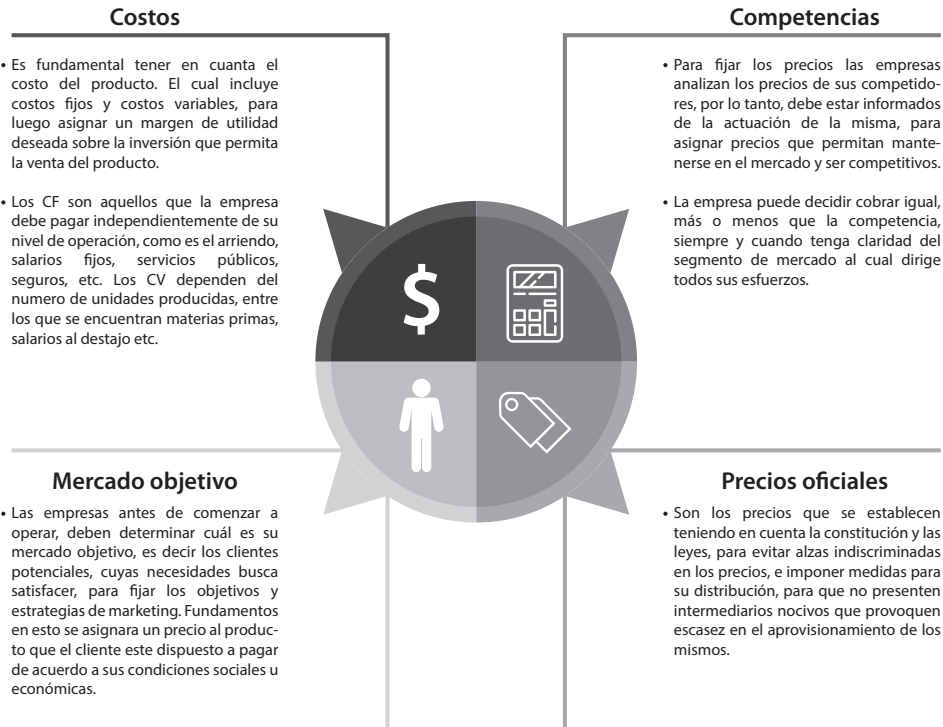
Costos

• Es fundamental tener en cuanta el costo del producto. El cual incluye costos fijos y costos variables, para luego asignar un margen de utilidad deseada sobre la inversión que permita la venta del producto.

• Los CF son aquellos que la empresa debe pagar independientemente de su nivel de operación, como es el arriendo, salarios fijos, servicios públicos, seguros, etc. Los CV dependen del numero de unidades producidas, entre los que se encuentran materias primas, salarios al destajo etc.

Competencias

• Para fijar los precios las empresas analizan los precios de sus competidores, por lo tanto, debe estar informados de la actuación de la misma, para asignar precios que permitan mantenerse en el mercado y ser competitivos.

• La empresa puede decidir cobrar igual, más o menos que la competencia, siempre y cuando tenga claridad del segmento de mercado al cual dirige todos sus esfuerzos.

$

Mercado objetivo

• Las empresas antes de comenzar a operar, deben determinar cuál es su mercado objetivo, es decir los clientes potenciales, cuyas necesidades busca satisfacer, para fijar los objetivos y estrategias de marketing. Fundamentos en esto se asignara un precio al producto que el cliente este dispuesto a pagar de acuerdo a sus condiciones sociales u económicas.

Precios oficiales

• Son los precios que se establecen teniendo en cuenta la constitución y las leyes, para evitar alzas indiscriminadas en los precios, e imponer medidas para su distribución, para que no presenten intermediarios nocivos que provoquen escasez en el aprovisionamiento de los mismos.